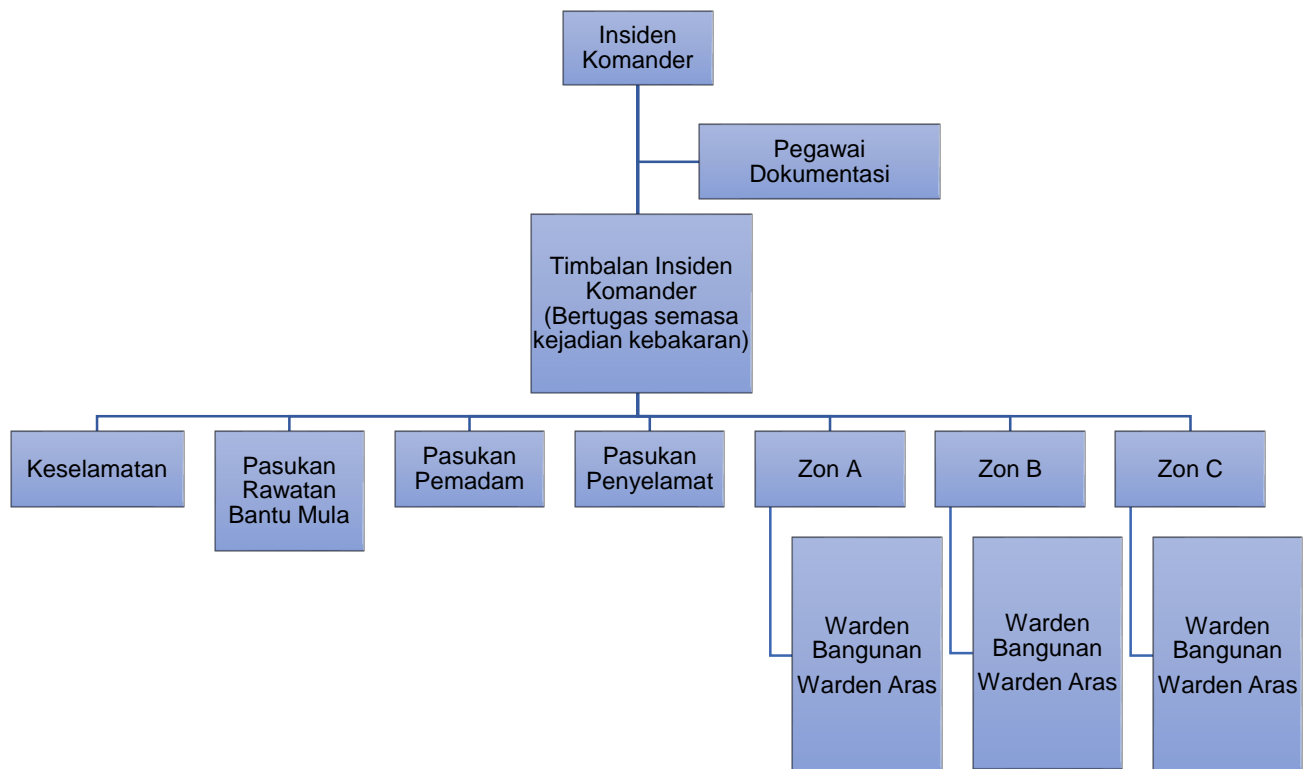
Insiden Komander

Pegawai Dokumentasi

Timbalan Insiden Komander (Bertugas semasa kejadian kebakaran)

Keselamatan

Pasukan Rawatan Bantu Mula

Pasukan Pemadam

Pasukan Penyelamat

Zon A

Zon B

Zon C

Warden Bangunan
Warden Aras

Warden Bangunan
Warden Aras

Warden Bangunan
Warden Aras